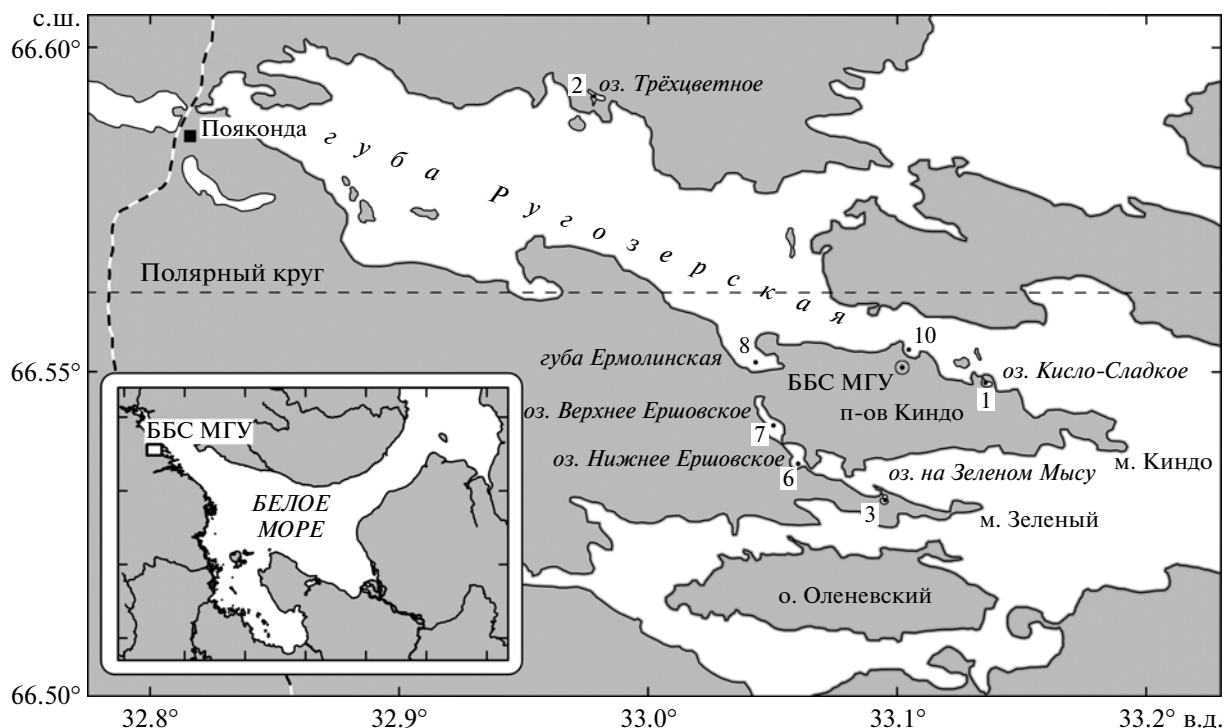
с.ш.
66.60°
2 оз. Трёхцветное
Пояконда
губа Ругозерская
Полярный круг
66.55°
8
губа Ермолинская
10
ББС МГУ
оз. Кисло-Сладкое
1
оз. Верхнее Ершовское
7
п-ов Киндо
оз. Нижнее Ершовское
6
оз. на Зеленом Мысу
м. Киндо
3
м. Зеленый
о. Оленевский
ББС МГУ
БЕЛОЕ МОРЕ
66.50°
32.8°
32.9°
33.0°
33.1°
33.2° в.д.